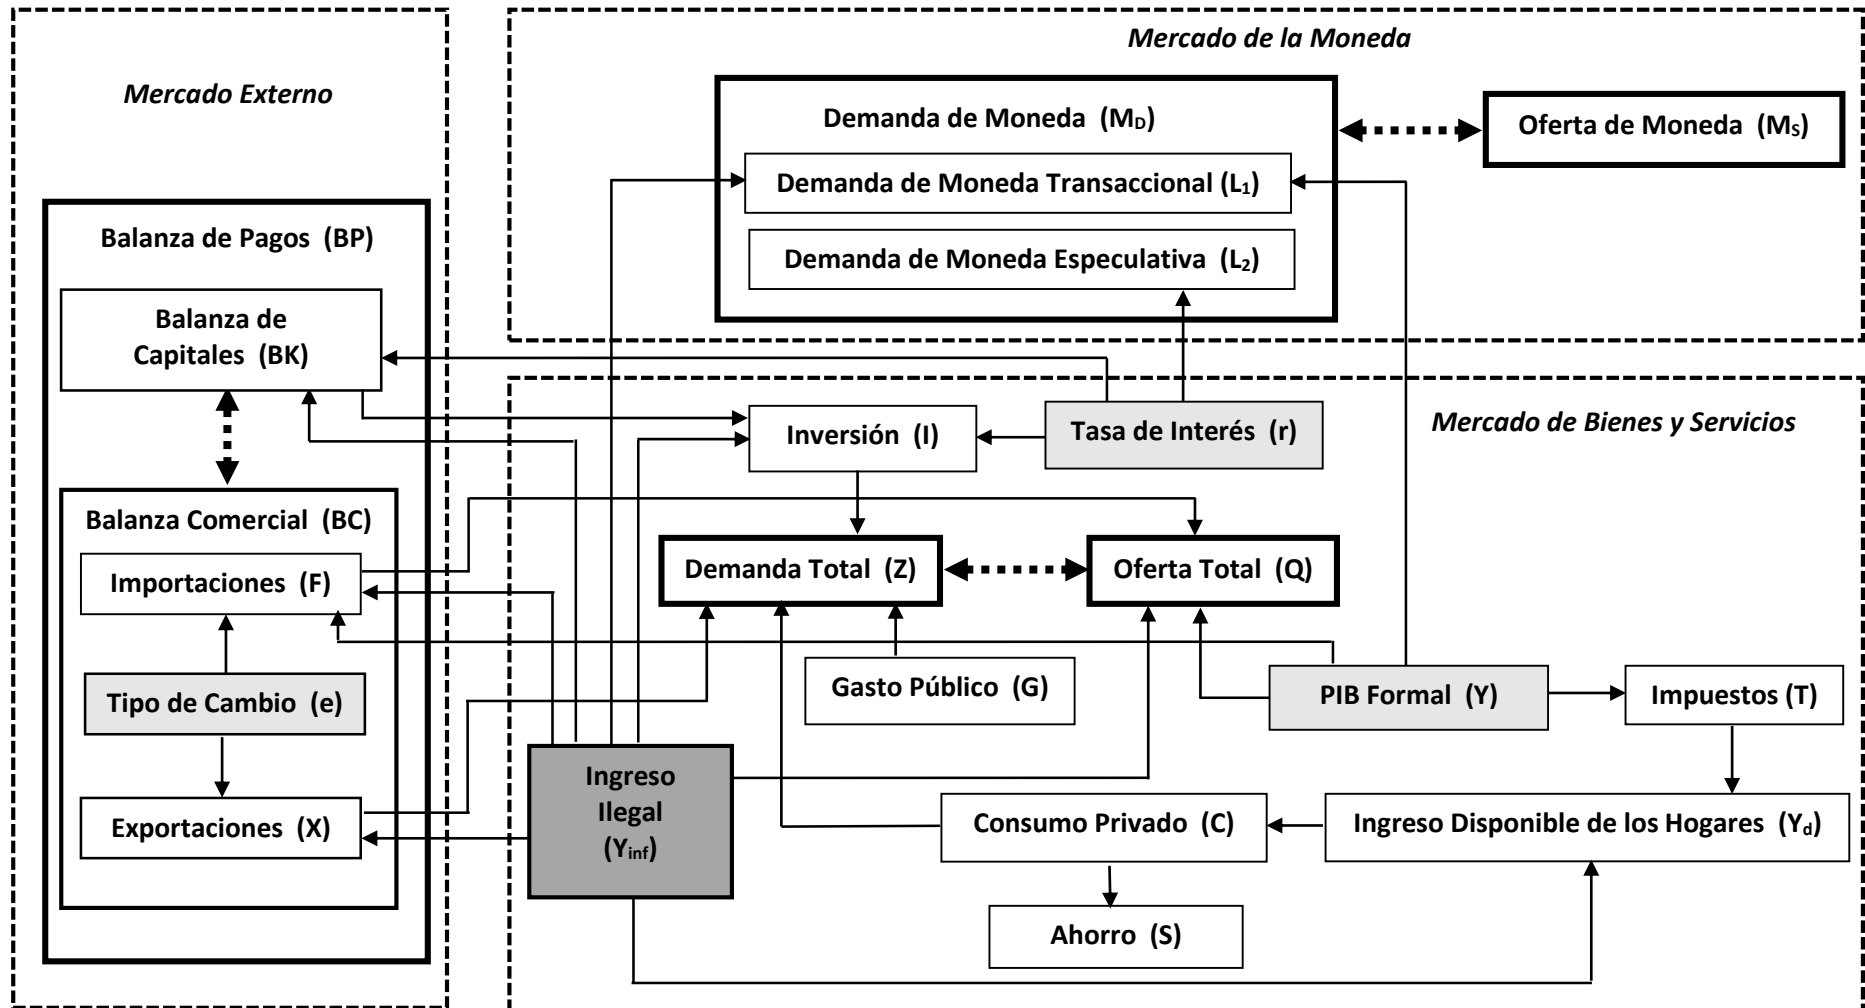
Mercado Externo

Balanza de Pagos (BP)

Balanza de Capitales (BK)

Balanza Comercial (BC)

Importaciones (F)

Tipo de Cambio (e)

Exportaciones (X)

Mercado de la Moneda

Demanda de Moneda ($M_D$)

Demanda de Moneda Transaccional ($L_1$)

Demanda de Moneda Especulativa ($L_2$)

Oferta de Moneda ($M_S$)

Mercado de Bienes y Servicios

Inversión (I)

Tasa de Interés (r)

Demanda Total (Z)

Oferta Total (Q)

Gasto Público (G)

PIB Formal (Y)

Impuestos (T)

Ingreso Ilegal ($Y_{inf}$)

Consumo Privado (C)

Ingreso Disponible de los Hogares ($Y_d$)

Ahorro (S)